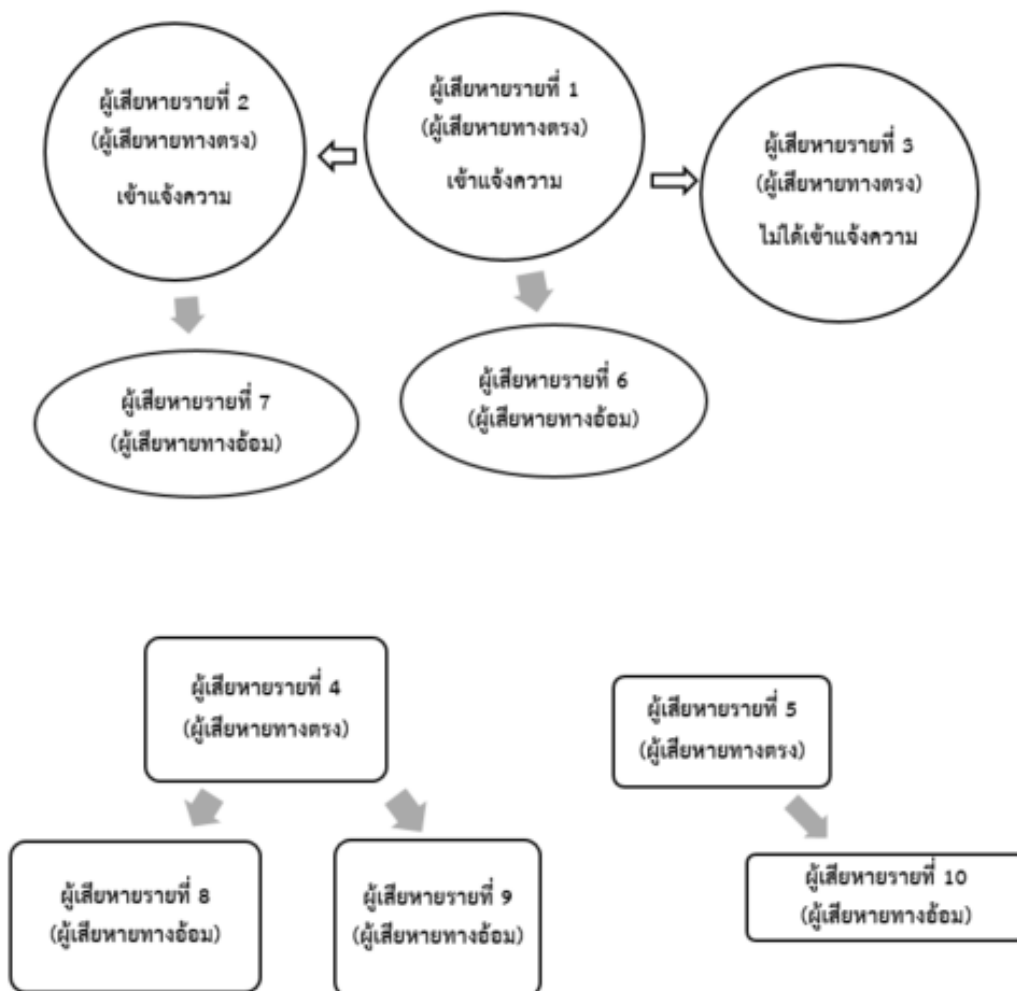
ผู้เสียหายรายที่ 2
(ผู้เสียหายทางตรง)
เข้าแจ้งความ

ผู้เสียหายรายที่ 1
(ผู้เสียหายทางตรง)
เข้าแจ้งความ

ผู้เสียหายรายที่ 3
(ผู้เสียหายทางตรง)
ไม่ได้เข้าแจ้งความ

ผู้เสียหายรายที่ 7
(ผู้เสียหายทางอ้อม)

ผู้เสียหายรายที่ 6
(ผู้เสียหายทางอ้อม)

ผู้เสียหายรายที่ 4
(ผู้เสียหายทางตรง)

ผู้เสียหายรายที่ 5
(ผู้เสียหายทางตรง)

ผู้เสียหายรายที่ 8
(ผู้เสียหายทางอ้อม)

ผู้เสียหายรายที่ 9
(ผู้เสียหายทางอ้อม)

ผู้เสียหายรายที่ 10
(ผู้เสียหายทางอ้อม)